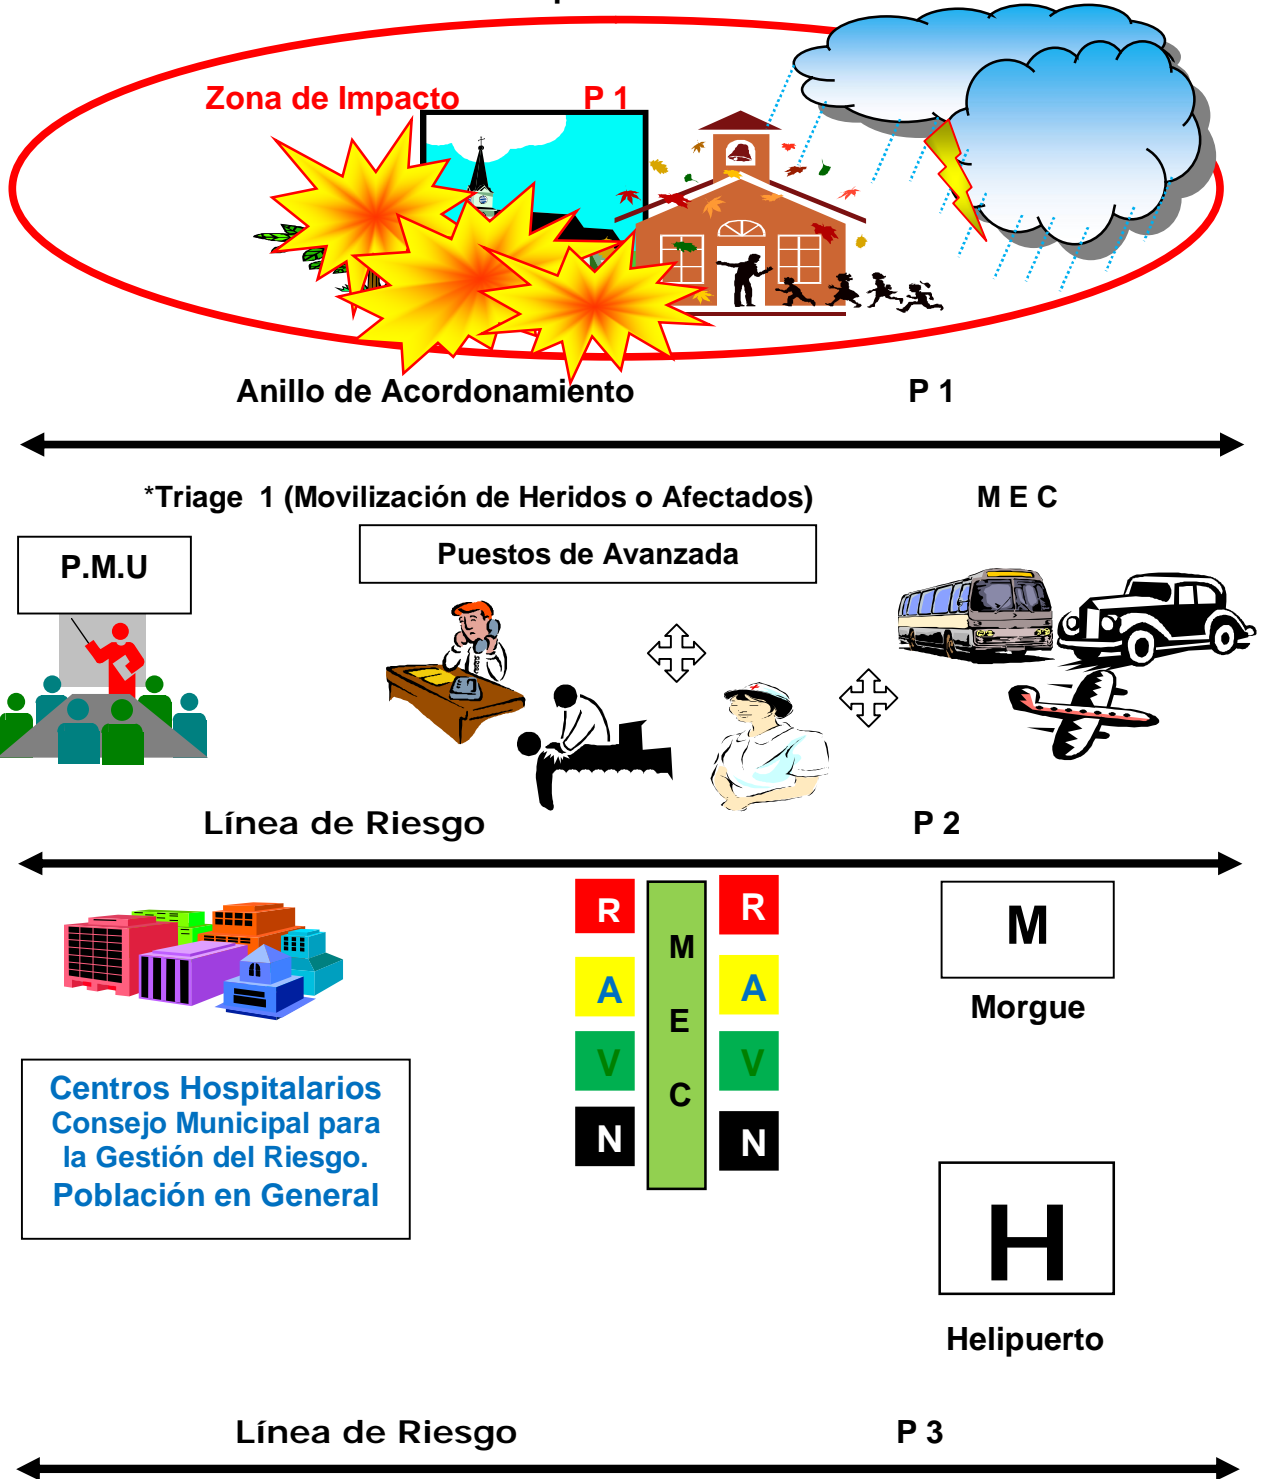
Zona de Impacto P 1

Anillo de Acordonamiento P 1

*Triage 1 (Movilización de Heridos o Afectados) M E C

P.M.U

Puestos de Avanzada

Línea de Riesgo P 2

R
A
V
N

M
E
C

R
A
V
N

M

Morgue

Centros Hospitalarios Consejo Municipal para la Gestión del Riesgo. Población en General

H

Helipuerto

Línea de Riesgo P 3